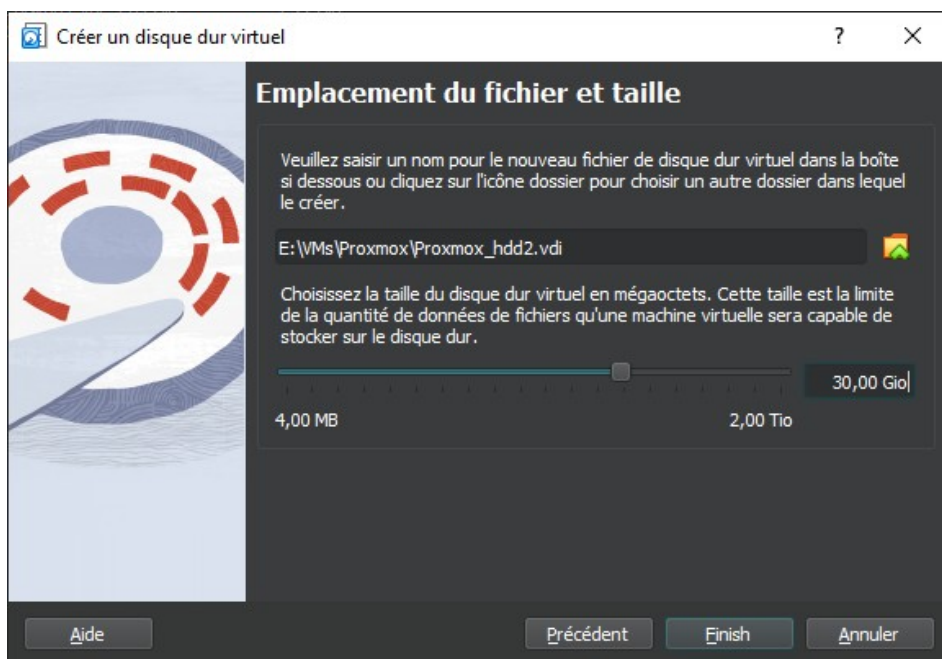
Créer un disque dur virtuel

?

×

Emplacement du fichier et taille

Veuillez saisir un nom pour le nouveau fichier de disque dur virtuel dans la boîte si dessous ou cliquez sur l'icône dossier pour choisir un autre dossier dans lequel le créer.

E:\VMs\Proxmox\Proxmox_hdd2.vdi

Choisissez la taille du disque dur virtuel en mégaoctets. Cette taille est la limite de la quantité de données de fichiers qu'une machine virtuelle sera capable de stocker sur le disque dur.

30,00 Gio

4,00 MB

2,00 Tio

Aide

Précédent

Finish

Annuler